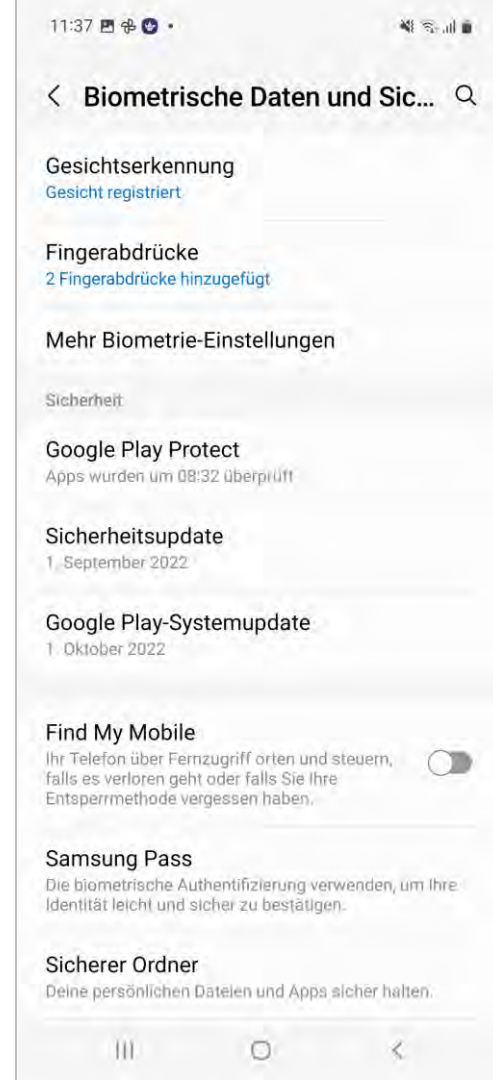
11:37

Biometrische Daten und Sic...

Gesichtserkennung
Gesicht registriert

Fingerabdrücke
2 Fingerabdrücke hinzugefügt

Mehr Biometrie-Einstellungen

Sicherheit

Google Play Protect
Apps wurden um 08:32 überprüft

Sicherheitsupdate
1. September 2022

Google Play-Systemupdate
1. Oktober 2022

Find My Mobile
Ihr Telefon über Fernzugriff orten und steuern, falls es verloren geht oder falls Sie Ihre Entsperrmethode vergessen haben.

Samsung Pass
Die biometrische Authentifizierung verwenden, um Ihre Identität leicht und sicher zu bestätigen.

Sicherer Ordner
Deine persönlichen Dateien und Apps sicher halten.